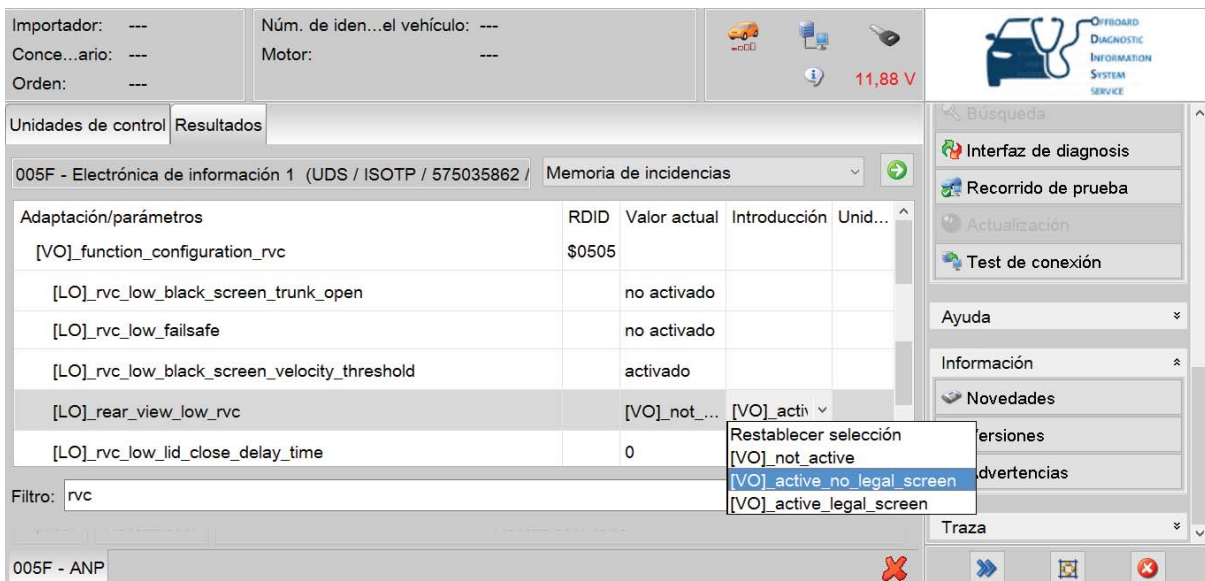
Importador: ---
Conce...ario: ---
Orden: ---

Núm. de iden...el vehículo: ---
Motor: ---

11,88 V

OFFBOARD
DIAGNOSTIC
INFORMATION
SYSTEM
SERVICE

Unidades de control | Resultados

005F - Electrónica de información 1 (UDS / ISOTP / 575035862 /

Memoria de incidencias

| Adaptación/parámetros | RDID | Valor actual | Introducción | Unid... |
|---|---|---|---|---|
| [VO]_function_configuration_rvc | $0505 | | | |
| [LO]_rvc_low_black_screen_trunk_open | | no activado | | |
| [LO]_rvc_low_failsafe | | no activado | | |
| [LO]_rvc_low_black_screen_velocity_threshold | | activado | | |
| [LO]_rear_view_low_rvc | | [VO]_not_... | [VO]_acti | |
| [LO]_rvc_low_lid_close_delay_time | | 0 | | |

Restablecer selección
[VO]_not_active
[VO]_active_no_legal_screen
[VO]_active_legal_screen

Filtro: rvc

005F - ANP

Búsqueda
Interfaz de diagnosis
Recorrido de prueba
Actualización
Test de conexión
Ayuda
Información
Novedades
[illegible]ersiones
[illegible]dvertencias
Traza